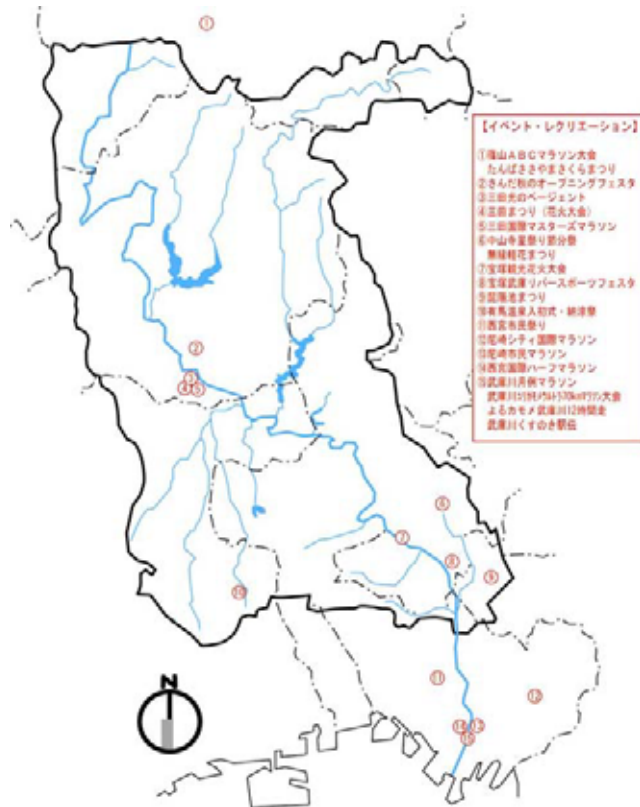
①

【イベント・レクリエーション】

①篠山ABCマラソン大会
たんばささやまさくらまつり
②さんだ桜のオープニングフェスタ
③三田光のページェント
④三田まつり（花火大会）
⑤三田国際マスターズマラソン
⑥中山寺星下り節分祭
無縁精花まつり
⑦宝塚観光花火大会
⑧宝塚武庫川リバースポーツフェスタ
⑨伊丹まつり
⑩有馬温泉入初式・納涼祭
⑪西宮市民祭り
⑫尼崎シティ国際マラソン
⑬尼崎市民マラソン
⑭西宮国際ハーフマラソン
⑮武庫川月例マラソン
武庫川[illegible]大会
よるカモメ武庫川12時間走
武庫川くすのき駅伝

②
③
④⑤
⑥
⑦
⑧
⑨
⑩
⑪
⑫
⑬
⑭
⑮

N